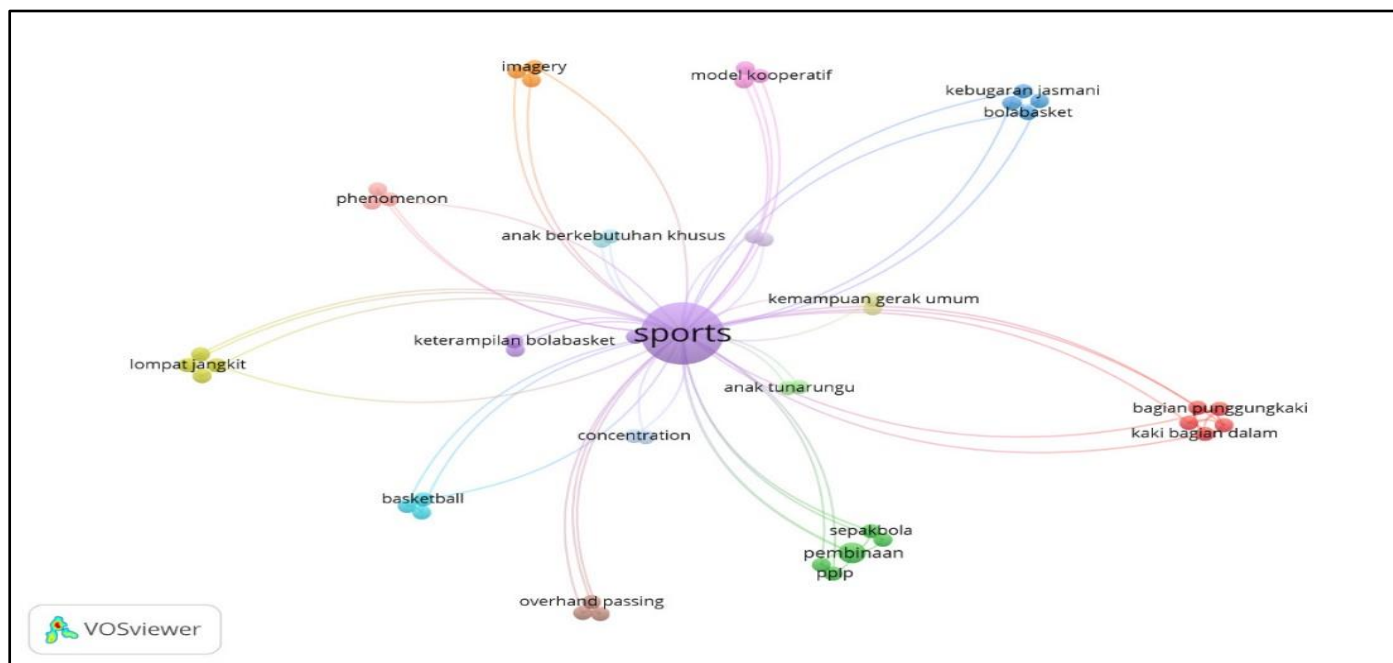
imagery
model kooperatif
kebugaran jasmani
bolabasket
phenomenon
anak berkebutuhan khusus
kemampuan gerak umum
sports
keterampilan bolabasket
lompat jangkit
anak tunarungu
bagian punggungkaki
kaki bagian dalam
concentration
basketball
sepakbola
pembinaan
pplp
overhand passing
VOSviewer